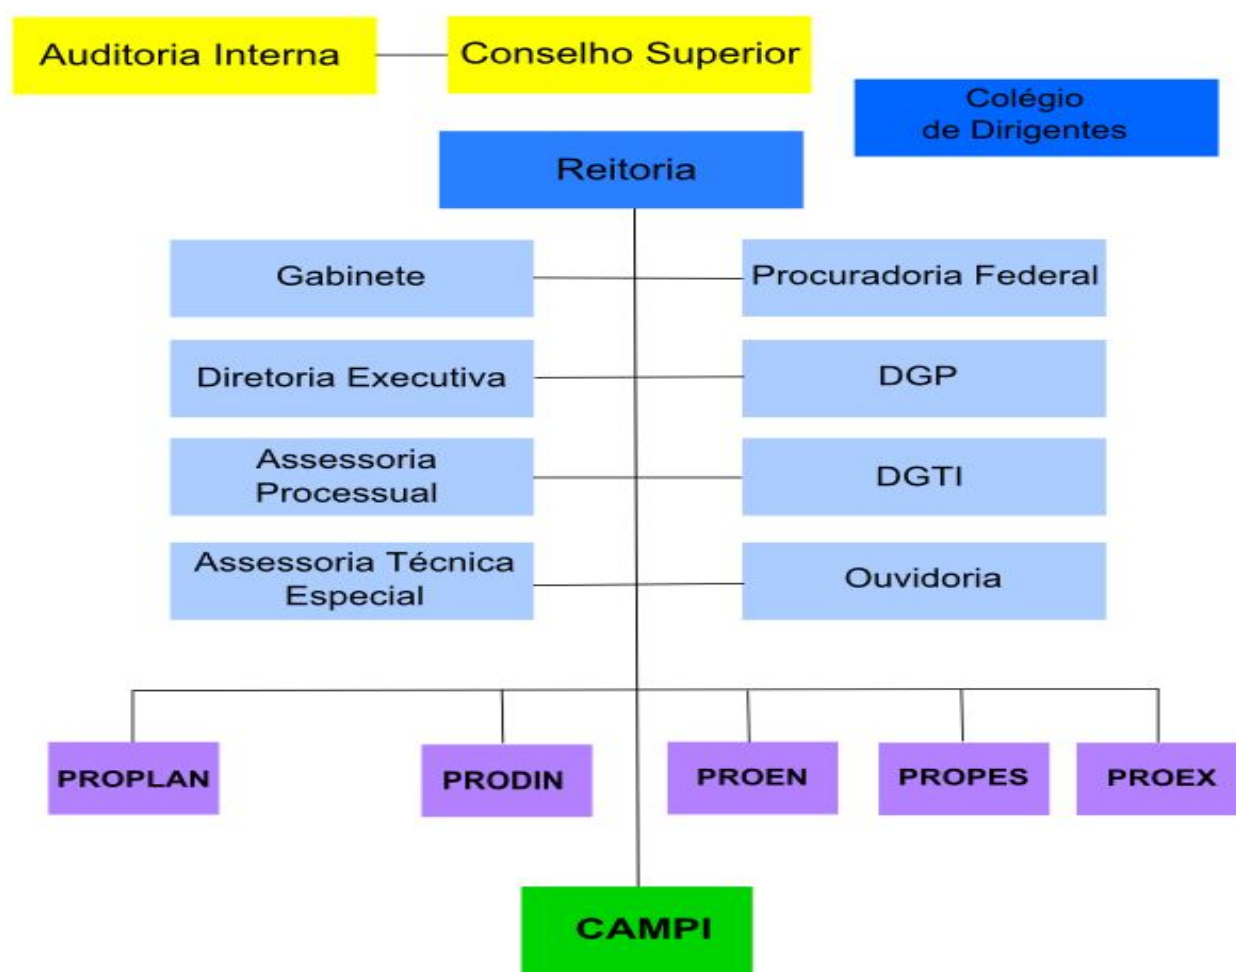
Auditoria Interna

Conselho Superior

Colégio de Dirigentes

Reitoria

Gabinete

Procuradoria Federal

Diretoria Executiva

DGP

Assessoria Processual

DGTI

Assessoria Técnica Especial

Ouvidoria

PROPLAN

PRODIN

PROEN

PROPES

PROEX

CAMPI